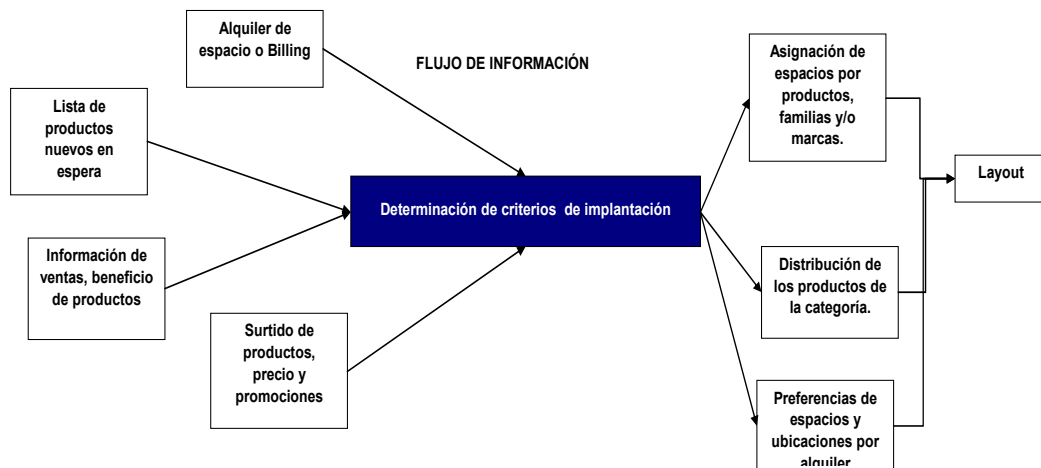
Alquiler de espacio o Billing

FLUJO DE INFORMACIÓN

Lista de productos nuevos en espera

Información de ventas, beneficio de productos

Surtido de productos, precio y promociones

Determinación de criterios de implantación

Asignación de espacios por productos, familias y/o marcas.

Distribución de los productos de la categoría.

Preferencias de espacios y ubicaciones por alquiler

Layout